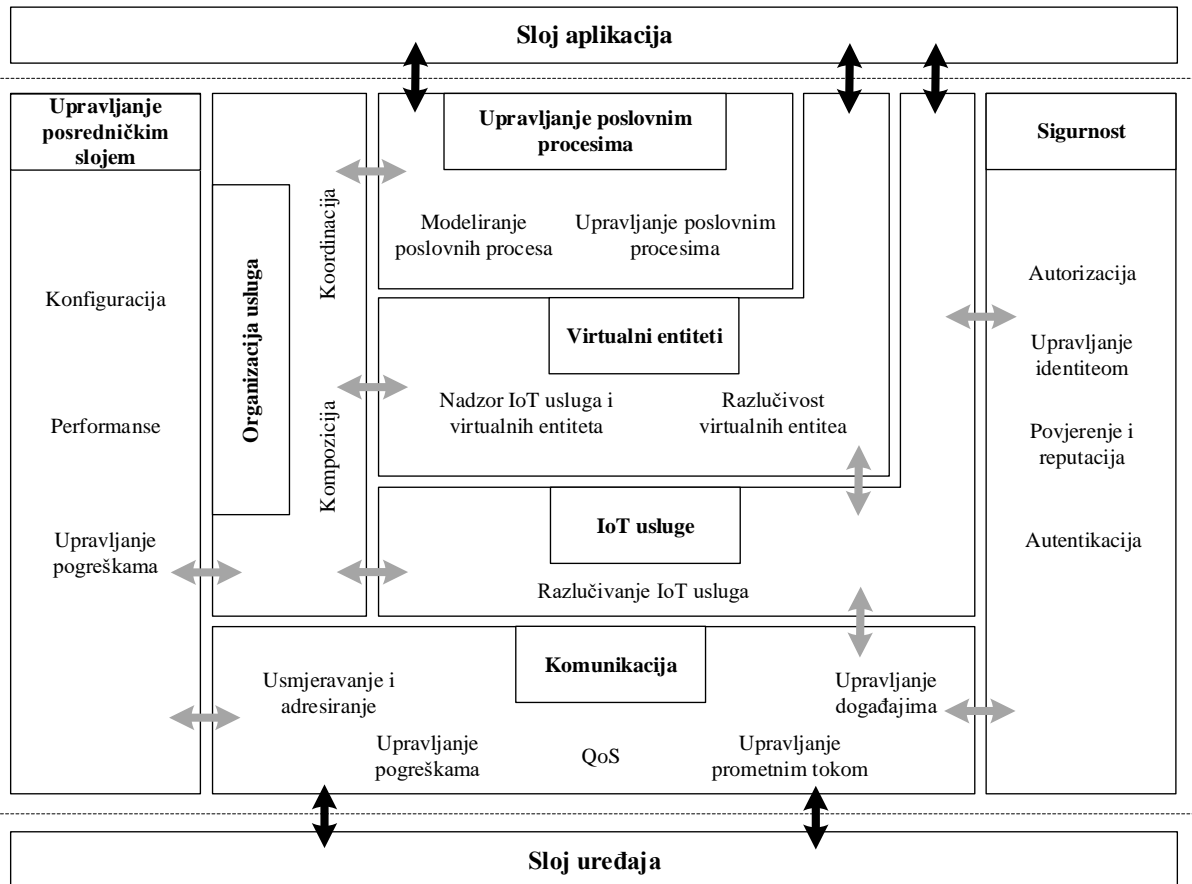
Sloj aplikacija

Upravljanje posredničkim slojem

Konfiguracija

Performanse

Upravljanje pogreškama

Organizacija usluga

Koordinacija

Kompozicija

Upravljanje poslovnim procesima

Modeliranje poslovnih procesa

Upravljanje poslovnim procesima

Virtualni entiteti

Nadzor IoT usluga i virtualnih entiteta

Razlučivost virtualnih entitea

IoT usluge

Razlučivanje IoT usluga

Sigurnost

Autorizacija

Upravljanje identiteom

Povjerenje i reputacija

Autentikacija

Komunikacija

Usmjeravanje i adresiranje

Upravljanje događajima

Upravljanje pogreškama

QoS

Upravljanje prometnim tokom

Sloj uređaja